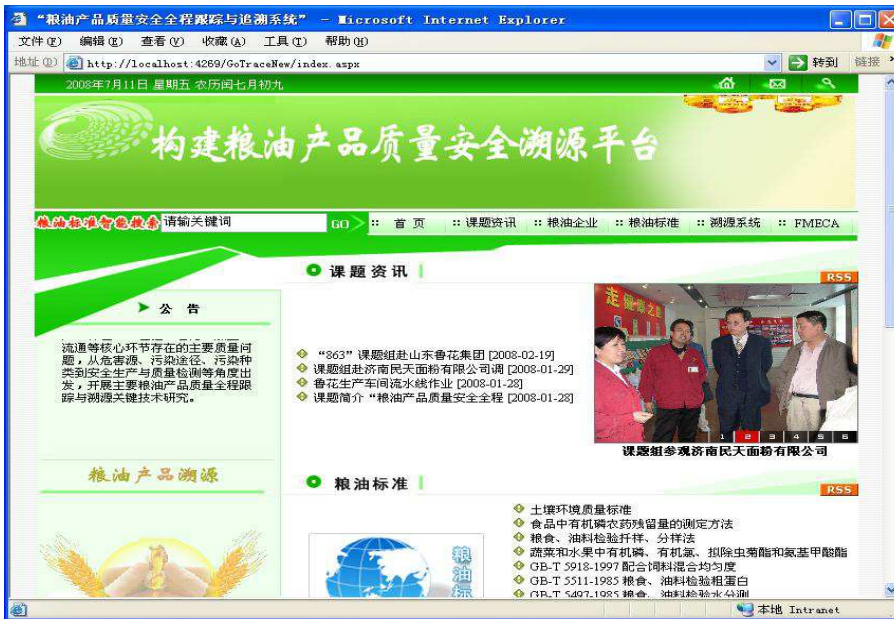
"粮油产品质量安全全程跟踪与追溯系统" - Microsoft Internet Explorer

文件(F) 编辑(E) 查看(V) 收藏(A) 工具(T) 帮助(H)

地址(D) http://localhost:4269/GoTraceNew/index.aspx 转到 链接

2008年7月11日 星期五 农历闰七月初九

构建粮油产品质量安全溯源平台

粮油标准智能搜索 请输关键词 GO

:: 首页 :: 课题资讯 :: 粮油企业 :: 粮油标准 :: 溯源系统 :: FMECA

课题资讯

RSS

公告

流通等核心环节存在的主要质量问题，从危害源、污染途径、污染种类到安全生产与质量检测等角度出发，开展主要粮油产品质量全程跟踪与溯源关键技术研究。

"863"课题组赴山东鲁花集团 [2008-02-19]
课题组赴济南民天面粉有限公司调 [2008-01-29]
鲁花生产车间流水线作业 [2008-01-28]
课题简介"粮油产品质量安全全程 [2008-01-28]

1 2 3 4 5 6

课题组参观济南民天面粉有限公司

粮油产品溯源

粮油标准

RSS

粮油标

土壤环境质量标准
食品中有机磷农药残留量的测定方法
粮食、油料检验扦样、分样法
蔬菜和水果中有机磷、有机氯、拟除虫菊酯和氨基甲酸酯
GB-T 5918-1997 配合饲料混合均匀度
GB-T 5511-1985 粮食、油料检验粗蛋白
GB-T 5497-1985 粮食、油料检验水分测

本地 Intranet